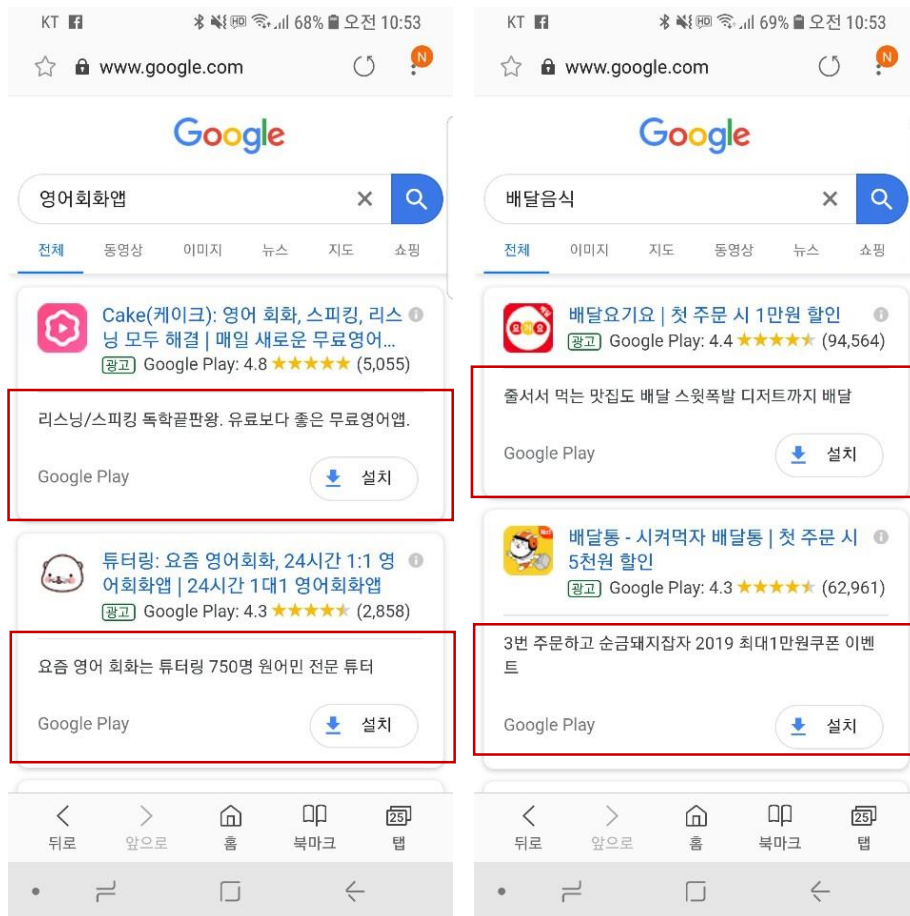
KT 68% 오전 10:53

www.google.com

Google

영어회화앱

전체 동영상 이미지 뉴스 지도 쇼핑

Cake(케이크): 영어 회화, 스피킹, 리스닝 모두 해결 | 매일 새로운 무료영어...

광고 Google Play: 4.8 ★★★★★ (5,055)

리스닝/스피킹 독학끝판왕. 유료보다 좋은 무료영어앱.

Google Play 설치

튜터링: 요즘 영어회화, 24시간 1:1 영어회화앱 | 24시간 1대1 영어회화앱

광고 Google Play: 4.3 ★★★★★ (2,858)

요즘 영어 회화는 튜터링 750명 원어민 전문 튜터

Google Play 설치

뒤로 앞으로 홈 북마크 25 탭

KT 69% 오전 10:53

www.google.com

Google

배달음식

전체 이미지 지도 동영상 뉴스 쇼핑

배달요기요 | 첫 주문 시 1만원 할인

광고 Google Play: 4.4 ★★★★★ (94,564)

줄서서 먹는 맛집도 배달 스윗폭발 디저트까지 배달

Google Play 설치

배달통 - 시켜먹자 배달통 | 첫 주문 시 5천원 할인

광고 Google Play: 4.3 ★★★★★ (62,961)

3번 주문하고 순금돼지잡자 2019 최대1만원쿠폰 이벤트

Google Play 설치

뒤로 앞으로 홈 북마크 25 탭